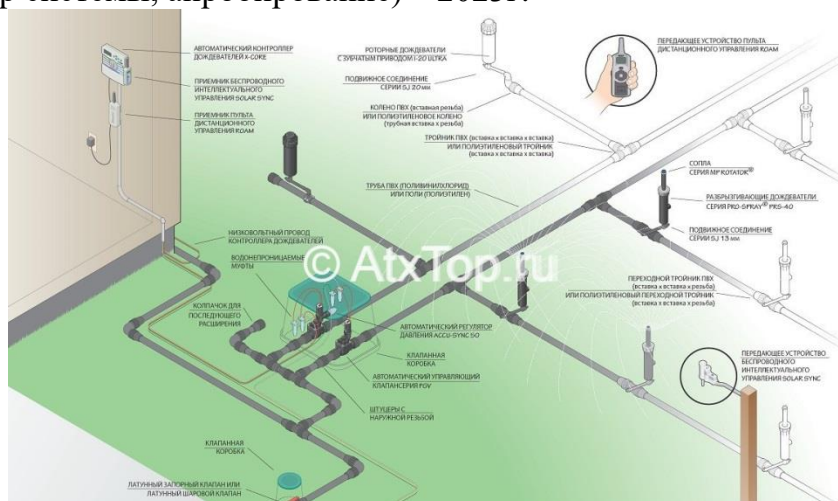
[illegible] системы, агротехника) – 2013г.

АВТОМАТИЧЕСКИЙ КОНТРОЛЛЕР ДОЖДЕВАТЕЛЕЙ X-CORE

ПРИЕМНИК БЕСПРОВОДНОГО ИНТЕЛЛЕКТУАЛЬНОГО УПРАВЛЕНИЯ SOLAR SYNC

ПРИЕМНИК ПУЛЬТА ДИСТАНЦИОННОГО УПРАВЛЕНИЯ ROAM

РОТОРНЫЕ ДОЖДЕВАТЕЛИ С ЗУБЧАТЫМ ПРИВОДОМ I-20 ULTRA

ПОДВИЖНОЕ СОЕДИНЕНИЕ СЕРИИ SJ 20мм

КОЛЕНО ПВХ (вставная резьба) ИЛИ ПОЛИЭТИЛЕНОВОЕ КОЛЕНО (трубная вставка х резьба)

ТРОЙНИК ПВХ (вставка х вставка х вставка) ИЛИ ПОЛИЭТИЛЕНОВЫЙ ТРОЙНИК (вставка х вставка х вставка)

ПЕРЕДАЮЩЕЕ УСТРОЙСТВО ПУЛЬТА ДИСТАНЦИОННОГО УПРАВЛЕНИЯ ROAM

СОПЛА СЕРИИ MP ROTATOR®

РАЗБРЫЗГИВАЮЩИЕ ДОЖДЕВАТЕЛИ СЕРИИ PRO-SPRAY® PRS-40

ПОДВИЖНОЕ СОЕДИНЕНИЕ СЕРИИ SJ 15 мм

ТРУБА ПВХ (ПОЛИВИНИЛХЛОРИД) ИЛИ ПОЛИ (ПОЛИЭТИЛЕН)

НИЗКОВОЛЬТНЫЙ ПРОВОД КОНТРОЛЛЕРА ДОЖДЕВАТЕЛЕЙ

ВОДОНЕПРОНИЦАЕМЫЕ МУФТЫ

© AtxTop.ru

ПЕРЕХОДНОЙ ТРОЙНИК ПВХ (вставка х вставка х резьба) ИЛИ ПОЛИЭТИЛЕНОВЫЙ ПЕРЕХОДНОЙ ТРОЙНИК (вставка х вставка х резьба)

КОЛПАЧОК ДЛЯ ПОСЛЕДУЮЩЕГО РАСШИРЕНИЯ

АВТОМАТИЧЕСКИЙ РЕГУЛЯТОР ДАВЛЕНИЯ ACCU-SYNC 50

КЛАПАННАЯ КОРОБКА

АВТОМАТИЧЕСКИЙ УПРАВЛЯЮЩИЙ КЛАПАН СЕРИИ PGV

ШТУЦЕРЫ С НАРУЖНОЙ РЕЗЬБОЙ

ПЕРЕДАЮЩЕЕ УСТРОЙСТВО БЕСПРОВОДНОГО ИНТЕЛЛЕКТУАЛЬНОГО УПРАВЛЕНИЯ SOLAR SYNC

КЛАПАННАЯ КОРОБКА

ЛАТУННЫЙ ЗАПОРНЫЙ КЛАПАН ИЛИ ЛАТУННЫЙ ШАРОВОЙ КЛАПАН